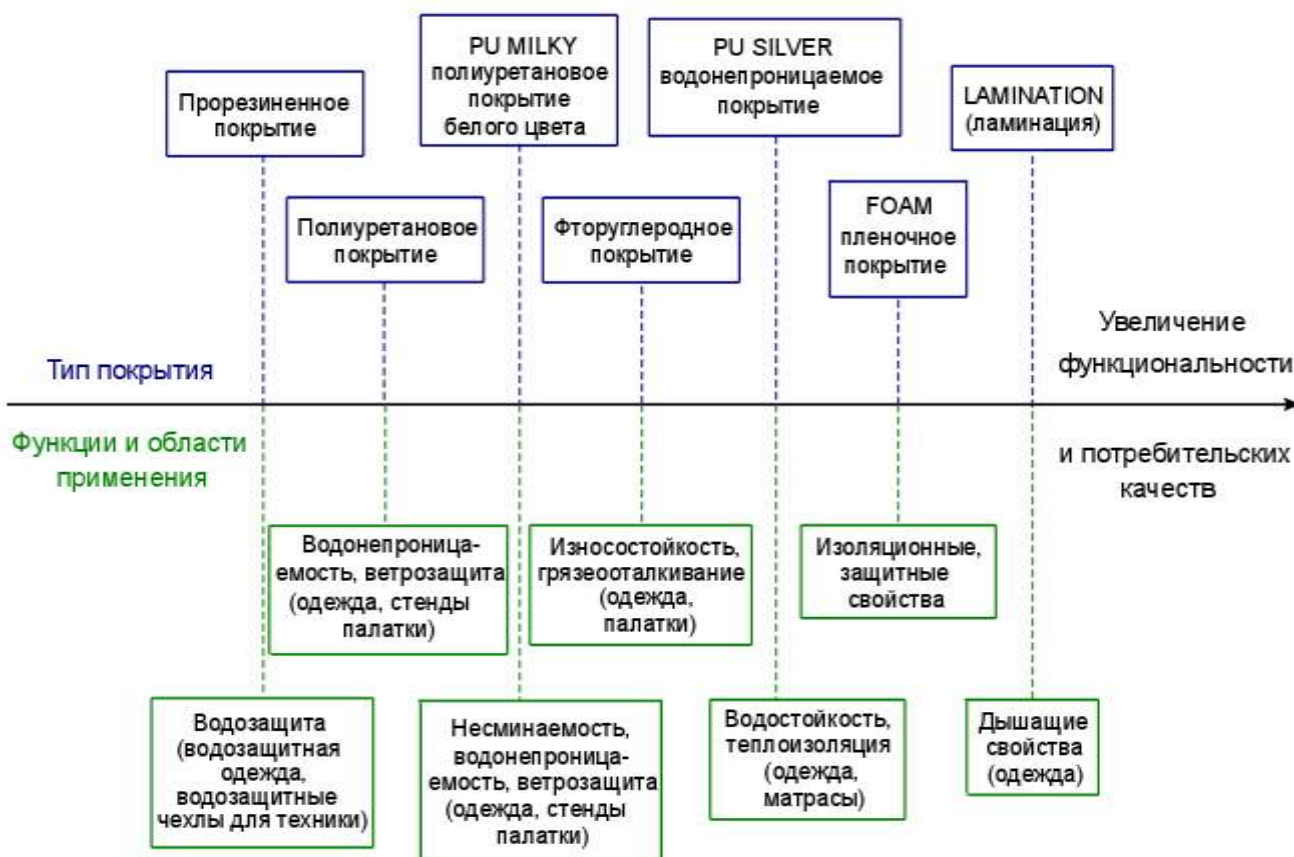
PU MILKY полиуретановое покрытие белого цвета

PU SILVER водонепроницаемое покрытие

Прорезиненное покрытие

LAMINATION (ламинация)

Полиуретановое покрытие

Фторуглеродное покрытие

FOAM пленочное покрытие

Увеличение функциональности

Тип покрытия

Функции и области применения

и потребительских качеств

Водонепроницаемость, ветрозащита (одежда, стенды палатки)

Износостойкость, грязеоталкивание (одежда, палатки)

Изоляционные, защитные свойства

Водозащита (водозащитная одежда, водозащитные чехлы для техники)

Несминаемость, водонепроницаемость, ветрозащита (одежда, стенды палатки)

Водостойкость, теплоизоляция (одежда, матрасы)

Дышащие свойства (одежда)